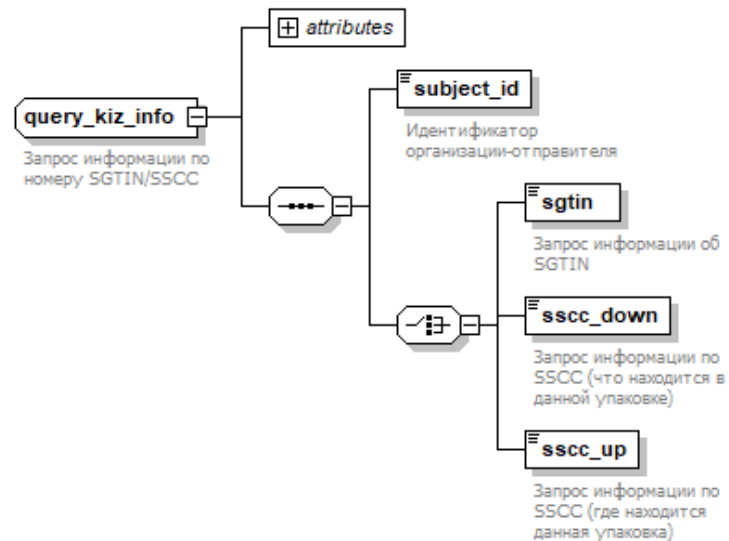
attributes

query_kiz_info

Запрос информации по номеру SGTIN/SSCC

subject_id

Идентификатор организации-отправителя

sgtin

Запрос информации об SGTIN

sscc_down

Запрос информации по SSCC (что находится в данной упаковке)

sscc_up

Запрос информации по SSCC (где находится данная упаковка)